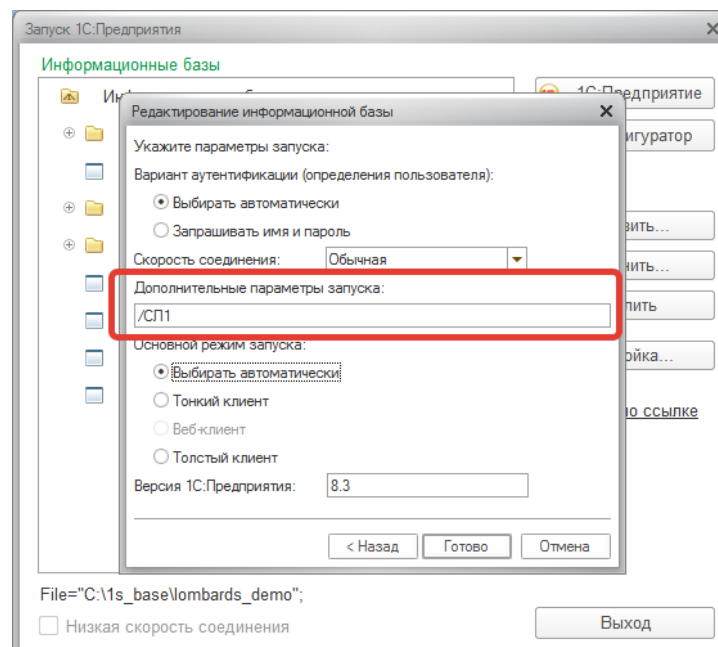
Запуск 1С:Предприятия

Информационные базы

Ин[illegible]

1С:Предприятие

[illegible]игуратор

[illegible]вить...

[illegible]нить...

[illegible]лить

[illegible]йка...

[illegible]о ссылке

Редактирование информационной базы

Укажите параметры запуска:

Вариант аутентификации (определения пользователя):

Выбирать автоматически

Запрашивать имя и пароль

Скорость соединения: Обычная

Дополнительные параметры запуска:

/СЛ1

Основной режим запуска:

Выбирать автоматически

Тонкий клиент

Веб-клиент

Толстый клиент

Версия 1С:Предприятия: 8.3

< Назад Готово Отмена

File="C:\1s_base\lombards_demo";

Низкая скорость соединения

Выход